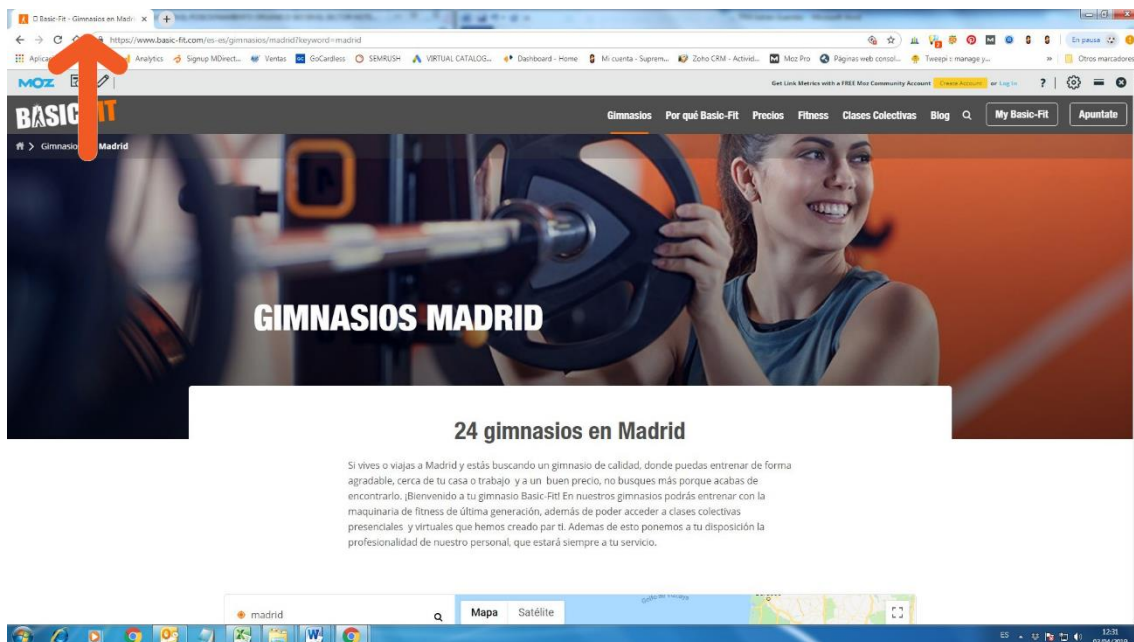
Basic-Fit - Gimnasios en Madri ×

https://www.basic-fit.com/es-es/gimnasios/madrid?keyword=madrid

En pausa

Aplicac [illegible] Analytics Signup MDirect... Ventas GoCardless SEMRUSH VIRTUAL CATALOG... Dashboard - Home Mi cuenta - Suprem... Zoho CRM - Activid... Moz Pro Páginas web consol... Tweepi :: manage y... » Otros marcadores

MOZ

Get Link Metrics with a FREE Moz Community Account Create Account or Log In

BASIC-FIT

Gimnasios Por qué Basic-Fit Precios Fitness Clases Colectivas Blog My Basic-Fit Apuntate

Gimnasios > Madrid

GIMNASIOS MADRID

24 gimnasios en Madrid

Si vives o viajas a Madrid y estás buscando un gimnasio de calidad, donde puedas entrenar de forma agradable, cerca de tu casa o trabajo y a un buen precio, no busques más porque acabas de encontrarlo. ¡Bienvenido a tu gimnasio Basic-Fit! En nuestros gimnasios podrás entrenar con la maquinaria de fitness de última generación, además de poder acceder a clases colectivas presenciales y virtuales que hemos creado par ti. Ademas de esto ponemos a tu disposición la profesionalidad de nuestro personal, que estará siempre a tu servicio.

madrid

Mapa Satélite

ES 12:31